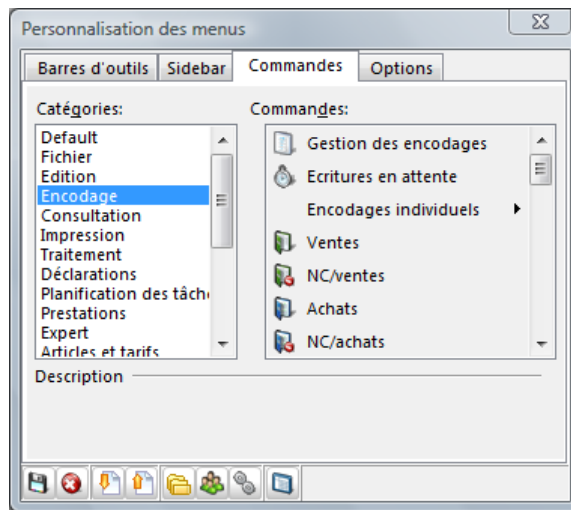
Personnalisation des menus

Barres d'outils | Sidebar | Commandes | Options

Catégories:

Default
Fichier
Edition
Encodage
Consultation
Impression
Traitement
Déclarations
Planification des tâch
Prestations
Expert
Articles et tarifs

Commandes:

Gestion des encodages
Ecritures en attente
Encodages individuels
Ventes
NC/ventes
Achats
NC/achats

Description